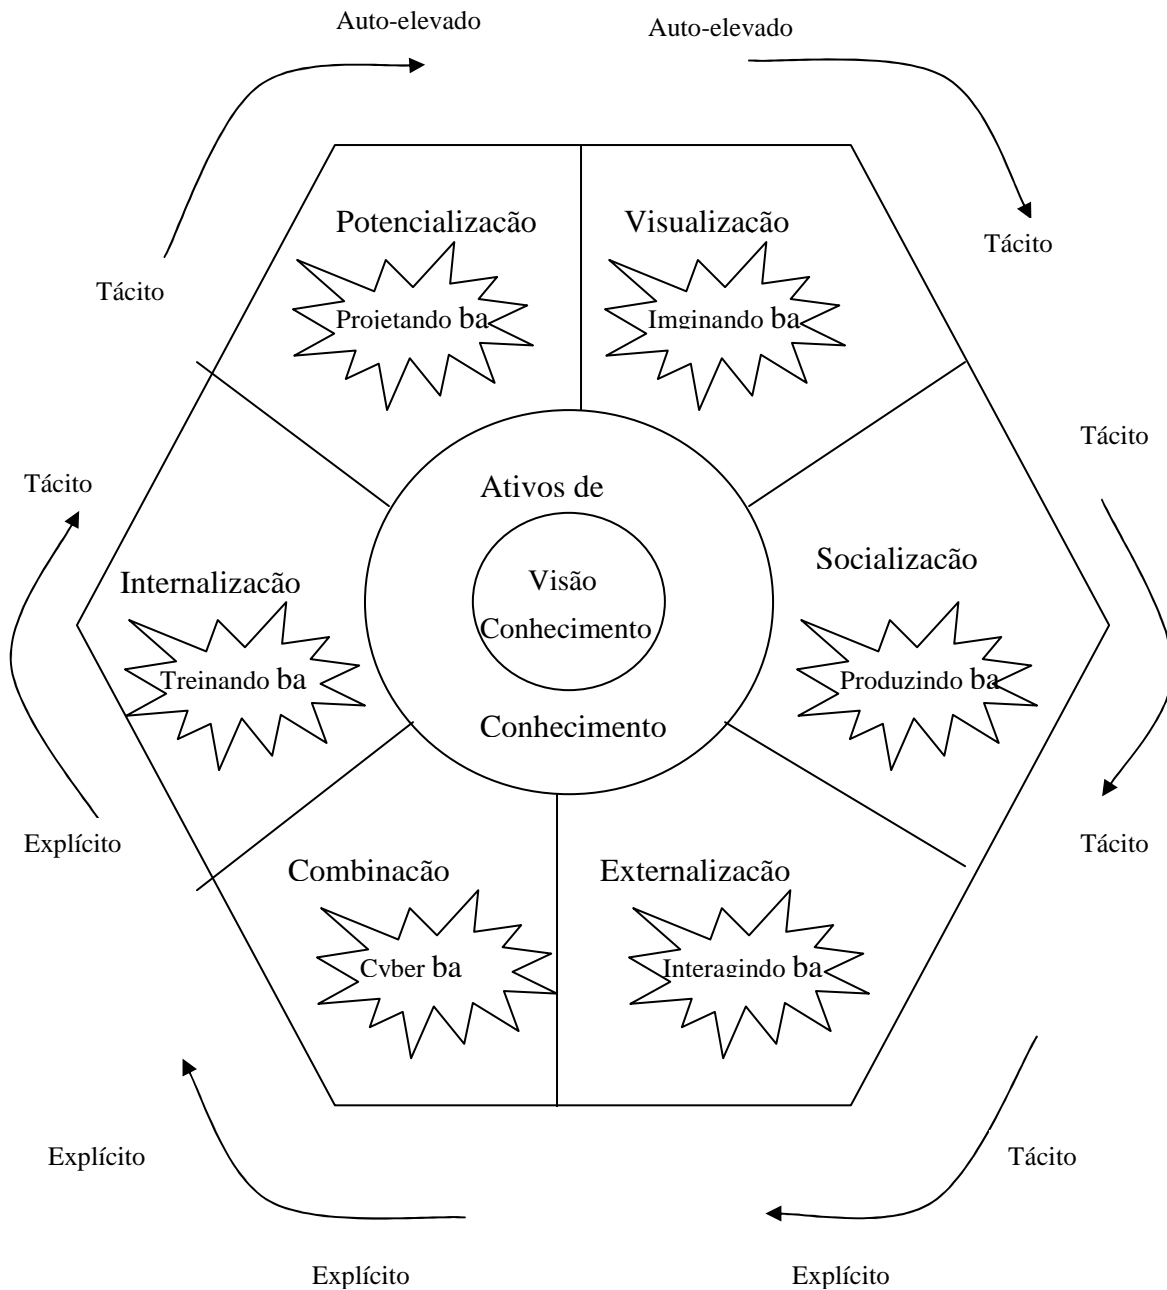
Auto-elevado

Auto-elevado

Tácito

Potencialização

Visualização

Tácito

Projetando ba

Imginando ba

Tácito

Tácito

Ativos de

Visão

Conhecimento

Conhecimento

Socialização

Internalização

Treinando ba

Produzindo ba

Explícito

Tácito

Combinacão

Externalização

Cyber ba

Interagindo ba

Explícito

Tácito

Explícito

Explícito